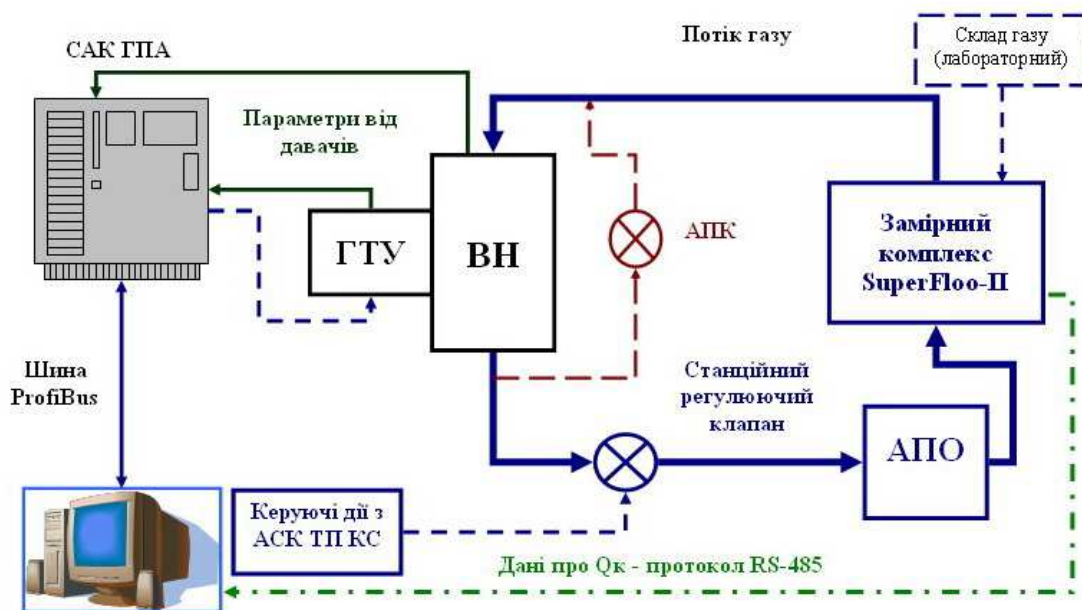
САК ГПА

Потік газу

Склад газу (лабораторний)

Параметри від давачів

ГТУ

ВН

АПК

Замірний комплекс SuperFloo-II

Шина ProfiBus

Станційний регулюючий клапан

АПО

Керуючі дії з АСК ТП КС

Дані про Qк - протокол RS-485